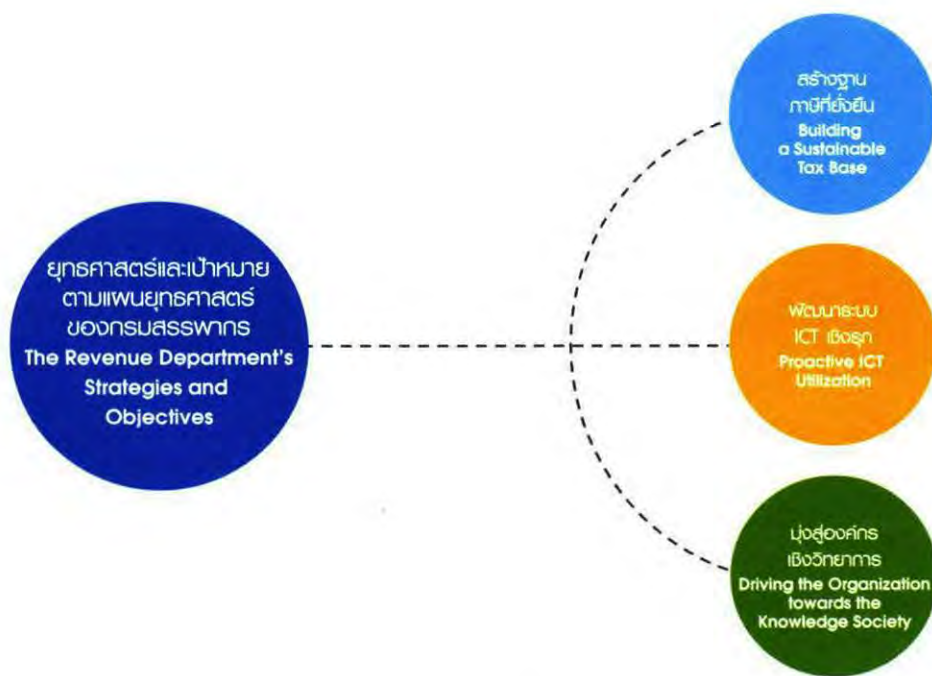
ยุทธศาสตร์และเป้าหมาย ตามแผนยุทธศาสตร์ ของกรมสรรพากร
The Revenue Department's Strategies and Objectives

สร้างฐานภาษีที่ยั่งยืน
Building a Sustainable Tax Base

พัฒนาระบบ ICT เชิงรุก
Proactive ICT Utilization

มุ่งสู่องค์กรเชิงวิทยาการ
Driving the Organization towards the Knowledge Society